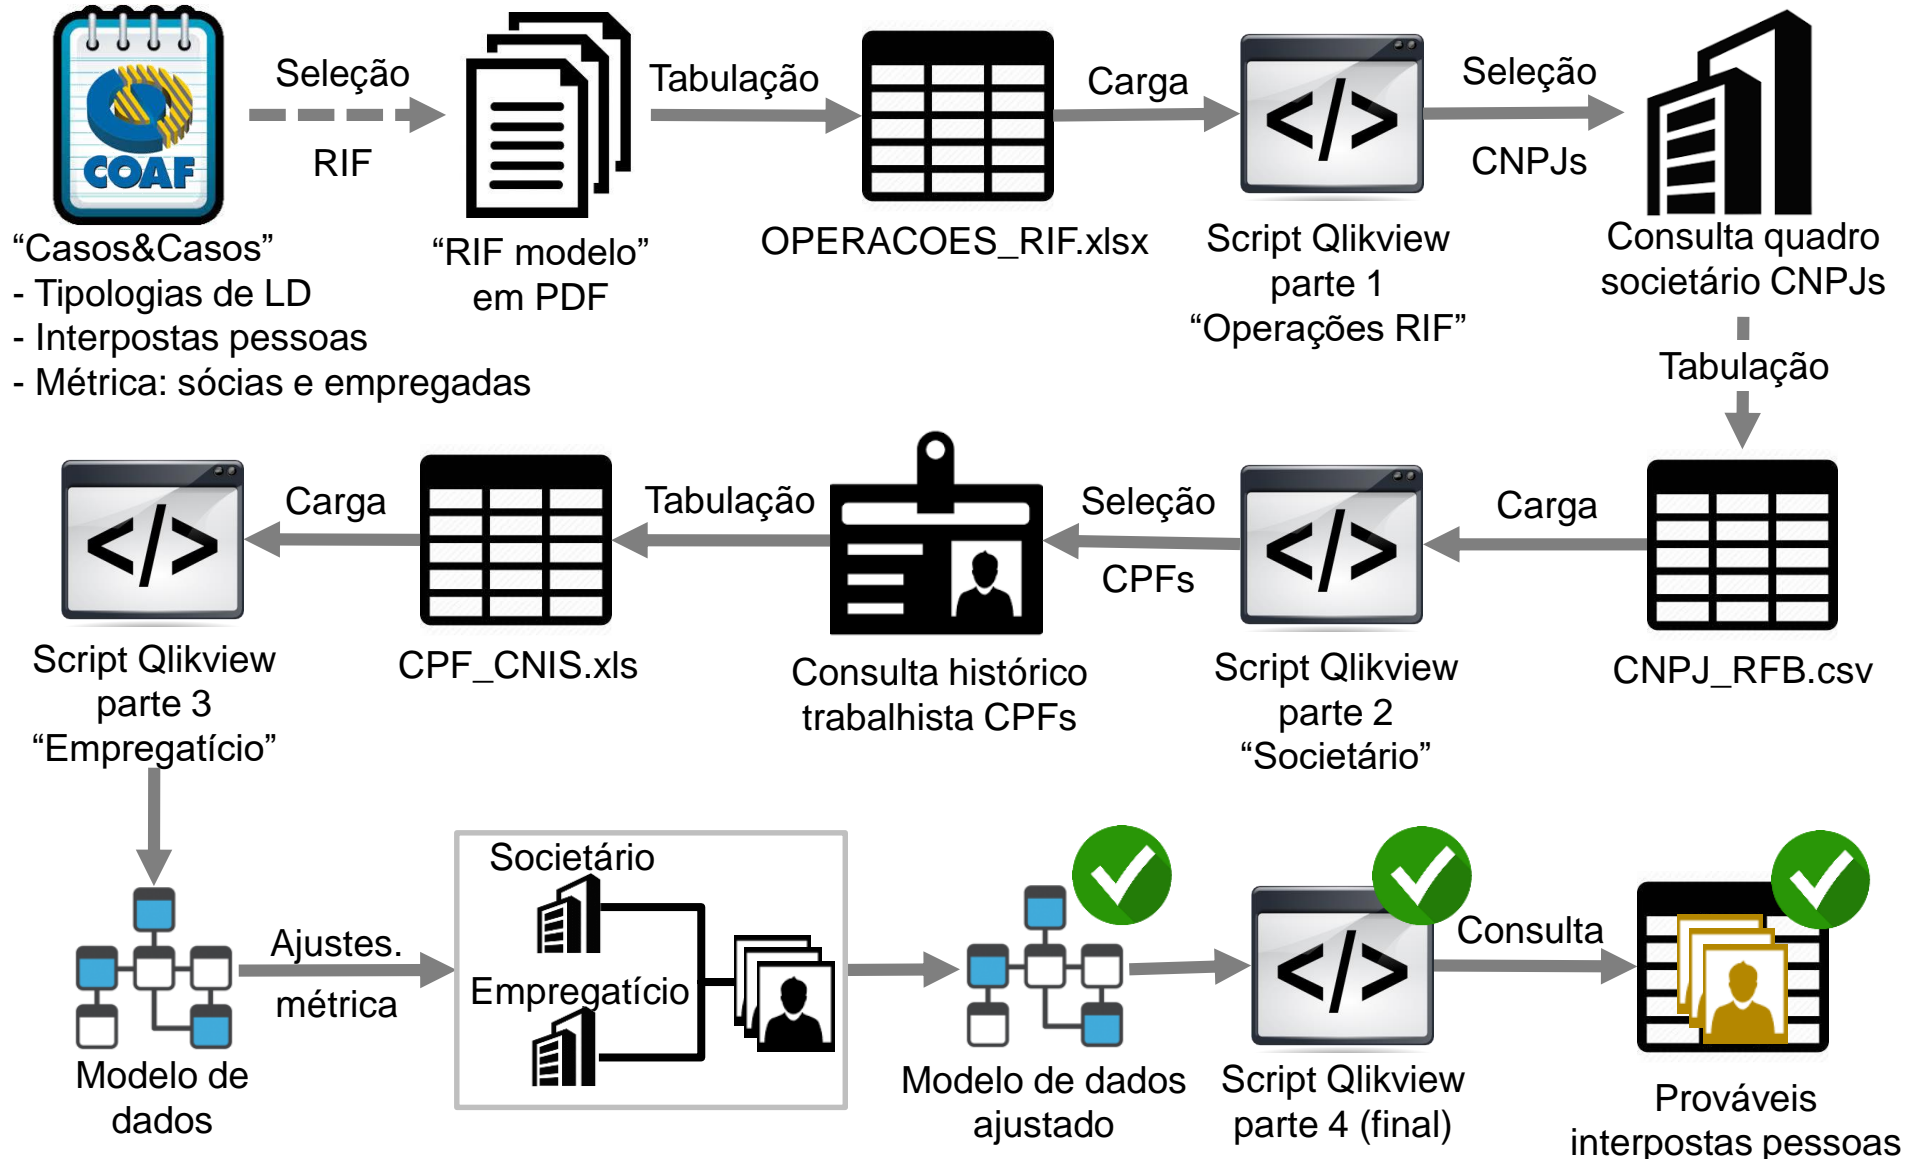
COAF

Seleção

RIF

Tabulação

Carga

Seleção

CNPJs

“Casos&Casos”
- Tipologias de LD
- Interpostas pessoas
- Métrica: sócias e empregadas

“RIF modelo” em PDF

OPERACOES_RIF.xlsx

Script Qlikview parte 1 “Operações RIF”

Consulta quadro societário CNPJs

Tabulação

Carga

Tabulação

Seleção

CPFs

Carga

Script Qlikview parte 3 “Empregatício”

CPF_CNIS.xls

Consulta histórico trabalhista CPFs

Script Qlikview parte 2 “Societário”

CNPJ_RFB.csv

Societário

Empregatício

Ajustes. métrica

Consulta

Modelo de dados

Modelo de dados ajustado

Script Qlikview parte 4 (final)

Prováveis interpostas pessoas